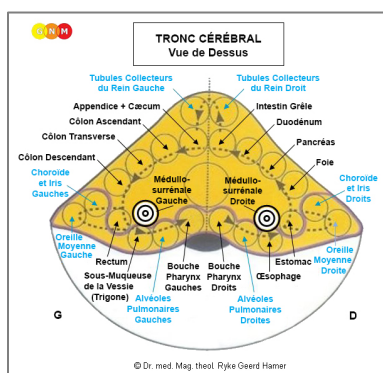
GNM

TRONC CÉRÉBRAL
Vue de Dessus

Tubules Collecteurs du Rein Gauche

Tubules Collecteurs du Rein Droit

Appendice + Cæcum

Intestin Grêle

Côlon Ascendant

Duodénum

Côlon Transverse

Pancréas

Côlon Descendant

Foie

Choroïde et Iris Gauches

Choroïde et Iris Droits

Médullo-surrénale Gauche

Médullo-surrénale Droite

Oreille Moyenne Gauche

Oreille Moyenne Droite

Rectum

Estomac

Sous-Muqueuse de la Vessie (Trigone)

Bouche Pharynx Gauches

Bouche Pharynx Droits

Œsophage

Alvéoles Pulmonaires Gauches

Alvéoles Pulmonaires Droites

G

D

© Dr. med. Mag. theol. Ryke Geerd Hamer